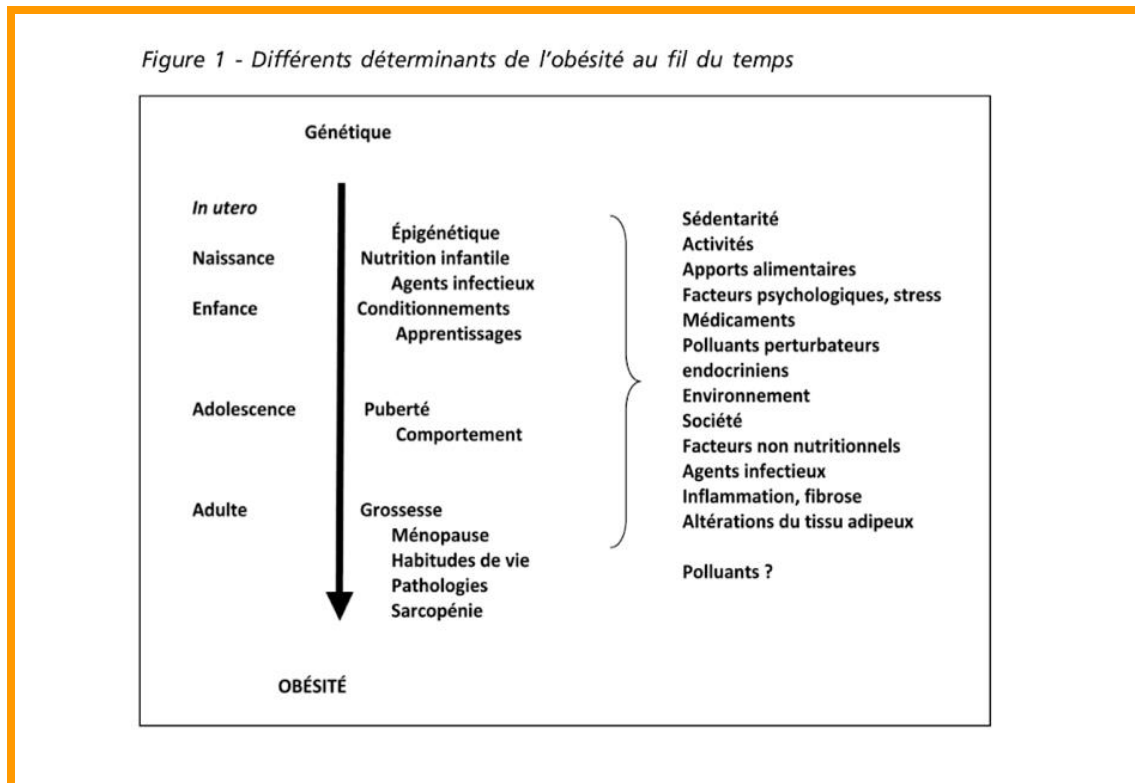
Figure 1 - Différents déterminants de l'obésité au fil du temps

Génétique

In utero

Naissance

Enfance

Adolescence

Adulte

Épigénétique
Nutrition infantile
Agents infectieux
Conditionnements
Apprentissages

Puberté
Comportement

Grossesse
Ménopause
Habitudes de vie
Pathologies
Sarcopénie

Sédentarité
Activités
Apports alimentaires
Facteurs psychologiques, stress
Médicaments
Polluants perturbateurs endocriniens
Environnement
Société
Facteurs non nutritionnels
Agents infectieux
Inflammation, fibrose
Altérations du tissu adipeux

Polluants ?

OBÉSITÉ